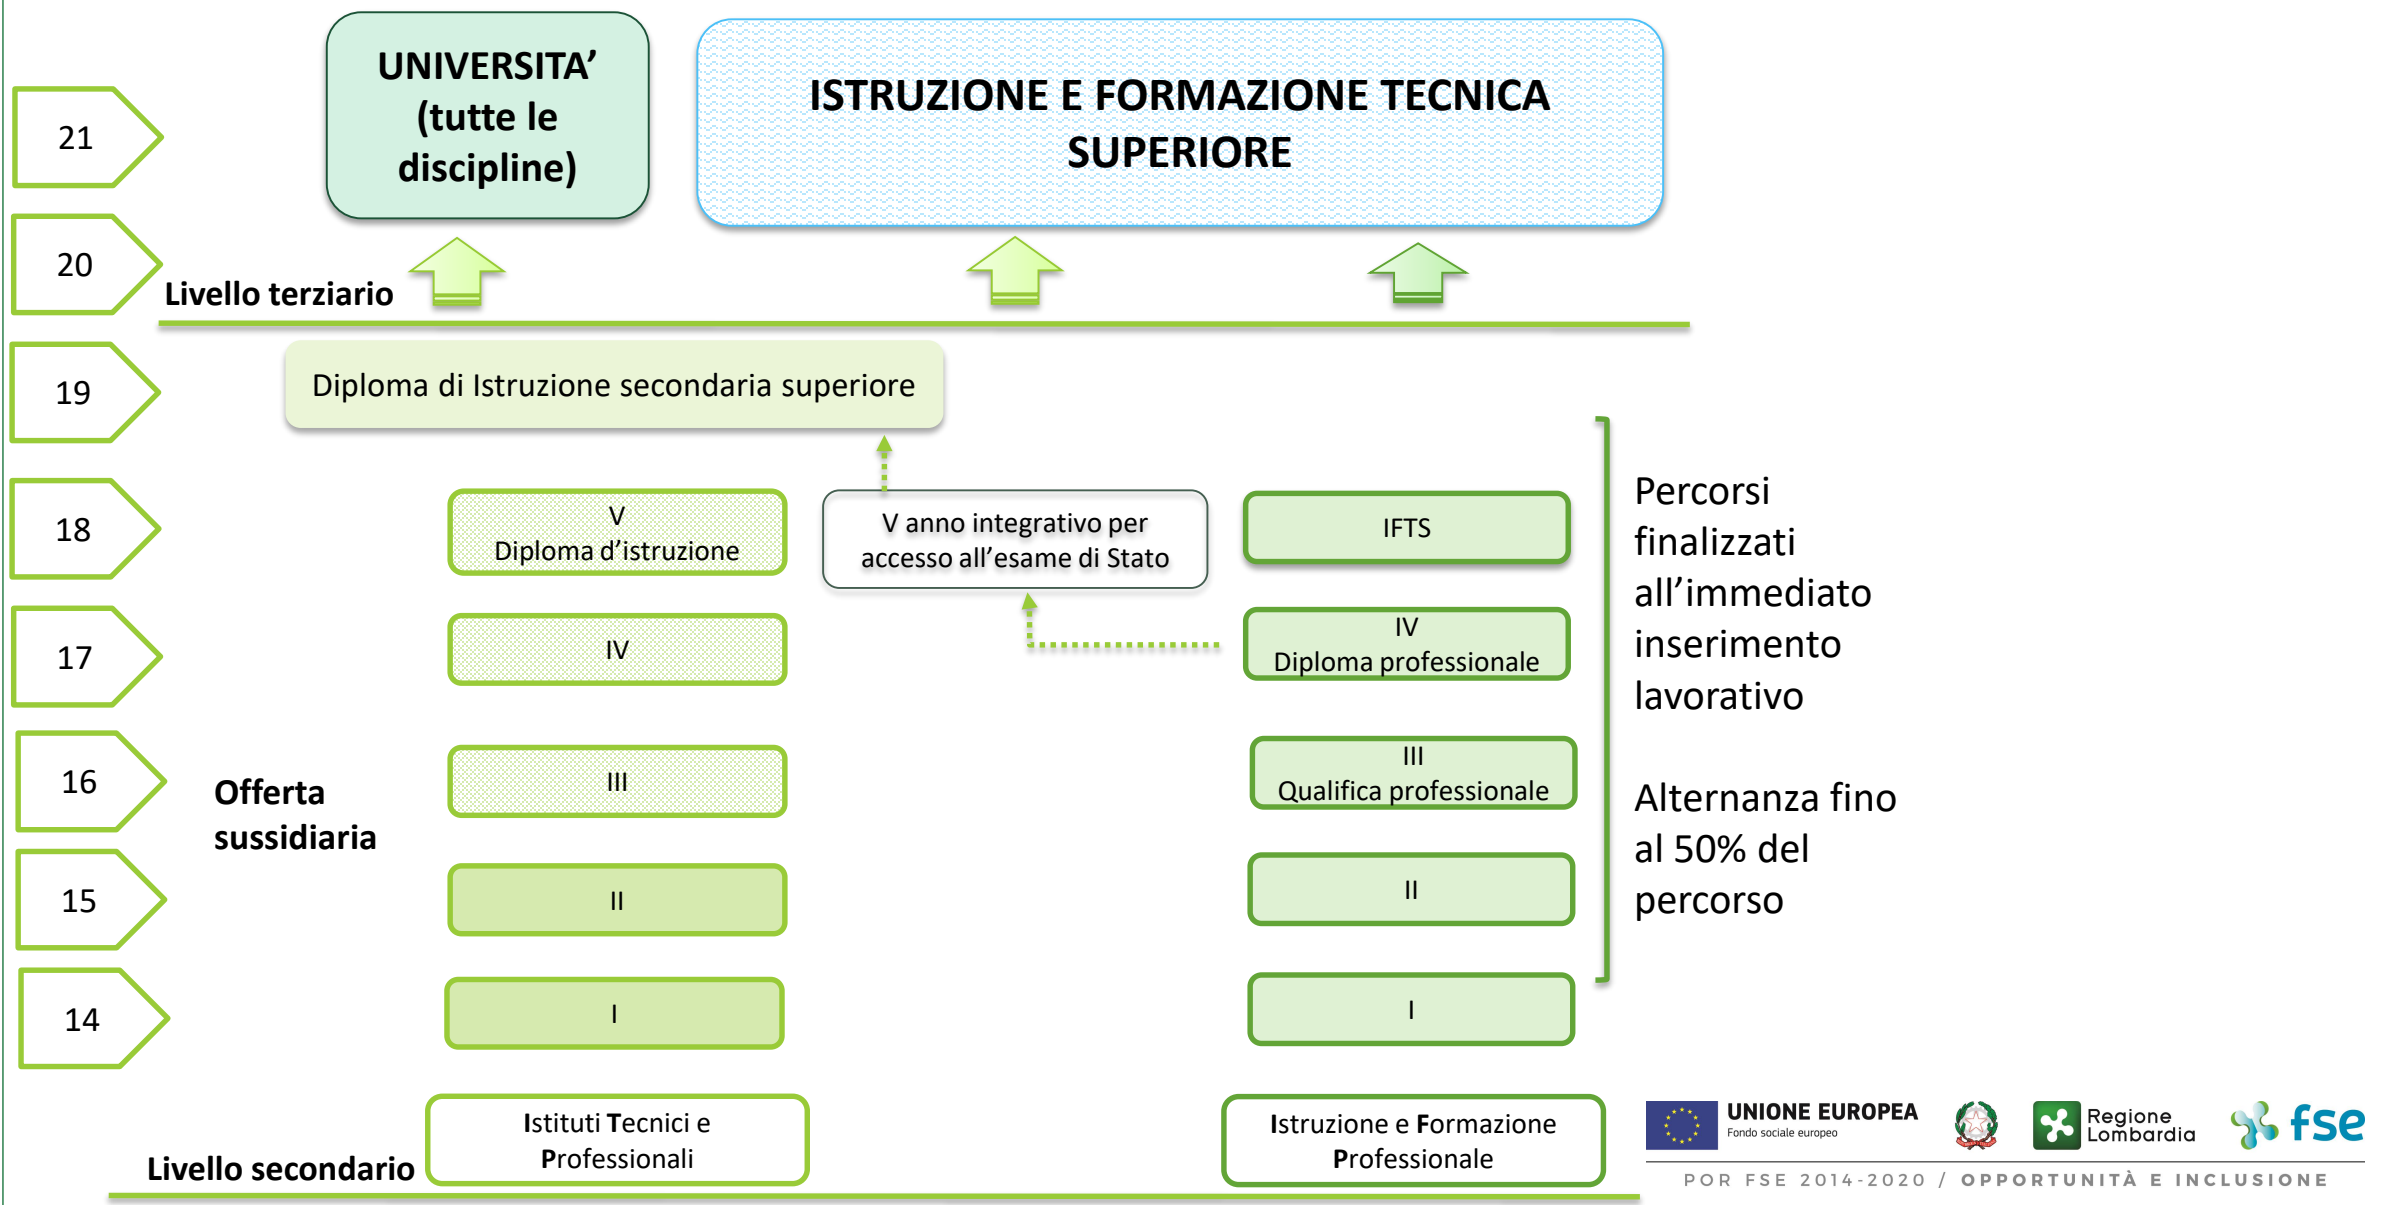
21

UNIVERSITA' (tutte le discipline)

ISTRUZIONE E FORMAZIONE TECNICA SUPERIORE

20

Livello terziario

19

Diploma di Istruzione secondaria superiore

18

V
Diploma d'istruzione

V anno integrativo per accesso all'esame di Stato

IFTS

Percorsi finalizzati all'immediato inserimento lavorativo

17

IV

IV
Diploma professionale

16

Offerta sussidiaria

III

III
Qualifica professionale

Alternanza fino al 50% del percorso

15

II

II

14

I

I

Istituti Tecnici e Professionali

Istruzione e Formazione Professionale

Livello secondario

UNIONE EUROPEA
Fondo sociale europeo

Regione Lombardia

fse

POR FSE 2014-2020 / OPPORTUNITÀ E INCLUSIONE